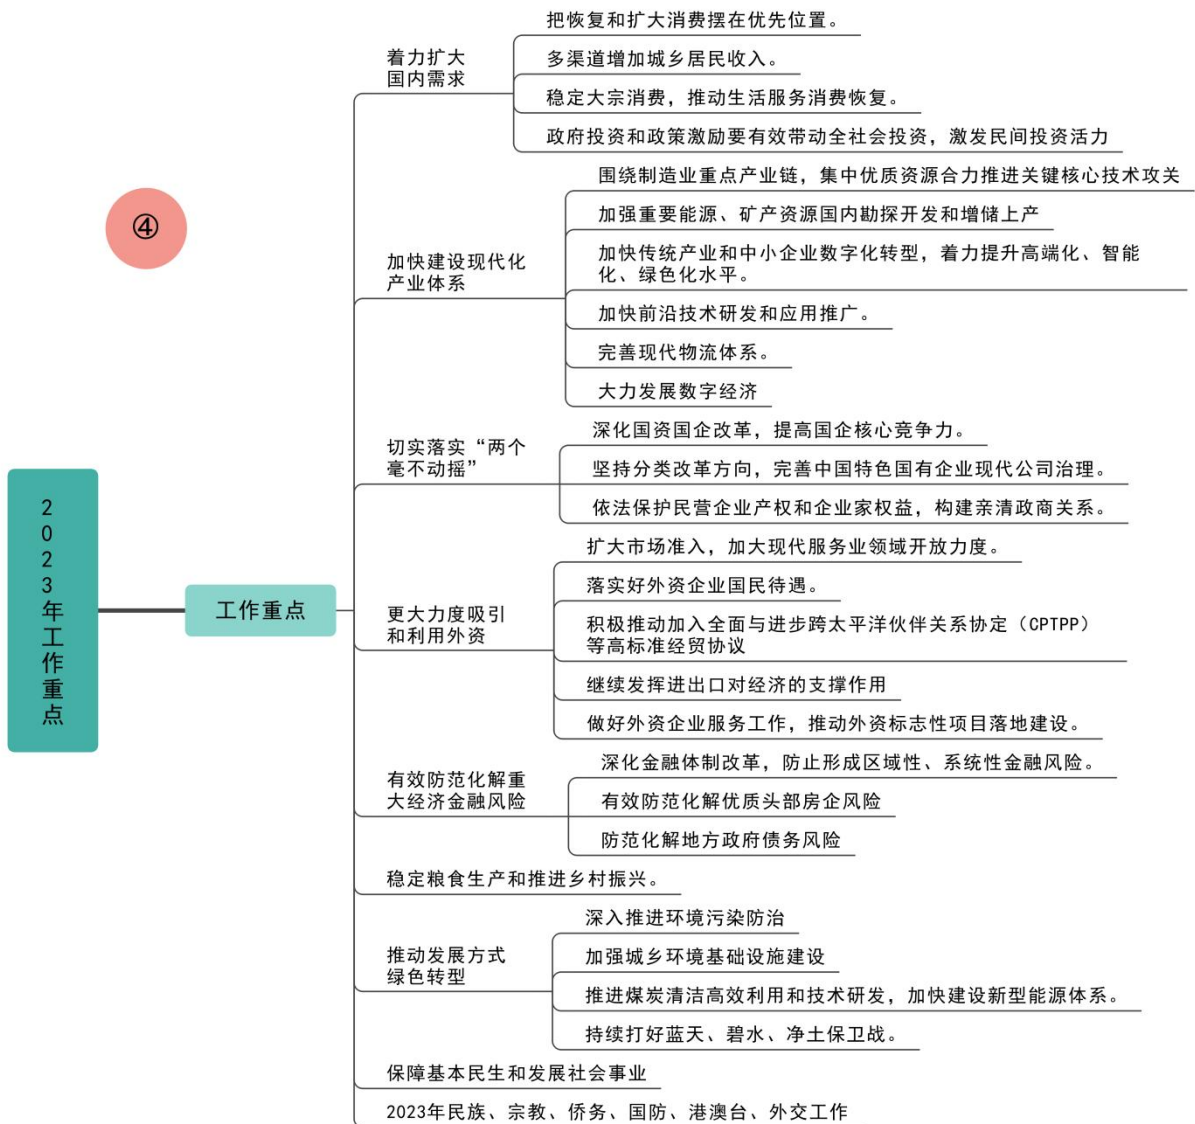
④

2023年工作重点

工作重点

着力扩大国内需求

把恢复和扩大消费摆在优先位置。

多渠道增加城乡居民收入。

稳定大宗消费，推动生活服务消费恢复。

政府投资和政策激励要有效带动全社会投资，激发民间投资活力

加快建设现代化产业体系

围绕制造业重点产业链，集中优质资源合力推进关键核心技术攻关

加强重要能源、矿产资源国内勘探开发和增储上产

加快传统产业和中小企业数字化转型，着力提升高端化、智能化、绿色化水平。

加快前沿技术研发和应用推广。

完善现代物流体系。

大力发展数字经济

切实落实“两个毫不动摇”

深化国资国企改革，提高国企核心竞争力。

坚持分类改革方向，完善中国特色国有企业现代公司治理。

依法保护民营企业产权和企业家权益，构建亲清政商关系。

更大力度吸引和利用外资

扩大市场准入，加大现代服务业领域开放力度。

落实好外资企业国民待遇。

积极推动加入全面与进步跨太平洋伙伴关系协定（CPTPP）等高标准经贸协议

继续发挥进出口对经济的支撑作用

做好外资企业服务工作，推动外资标志性项目落地建设。

有效防范化解重大经济金融风险

深化金融体制改革，防止形成区域性、系统性金融风险。

有效防范化解优质头部房企风险

防范化解地方政府债务风险

稳定粮食生产和推进乡村振兴。

推动发展方式绿色转型

深入推进环境污染防治

加强城乡环境基础设施建设

推进煤炭清洁高效利用和技术研发，加快建设新型能源体系。

持续打好蓝天、碧水、净土保卫战。

保障基本民生和发展社会事业

2023年民族、宗教、侨务、国防、港澳台、外交工作